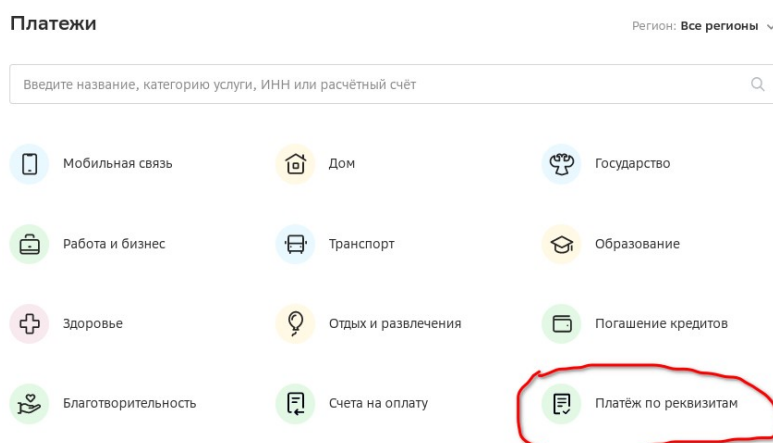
Платежи

Регион: Все регионы

Введите название, категорию услуги, ИНН или расчётный счёт

Мобильная связь

Дом

Государство

Работа и бизнес

Транспорт

Образование

Здоровье

Отдых и развлечения

Погашение кредитов

Благотворительность

Счета на оплату

Платёж по реквизитам